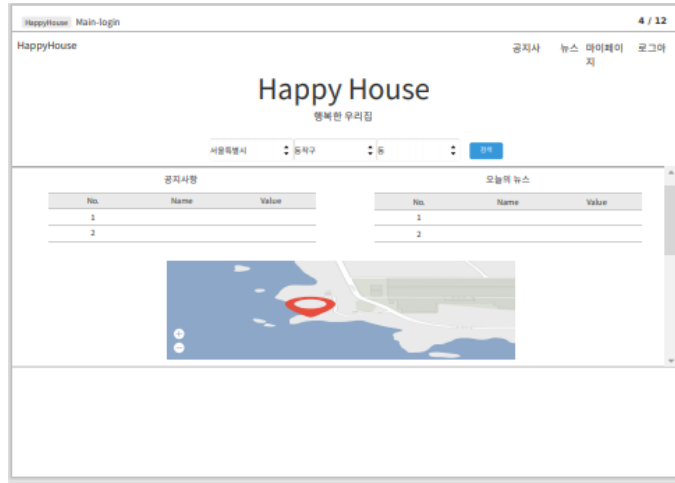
HappyHouse Main-login

4 / 12

HappyHouse

공지사 뉴스 마이페이지 로그아

Happy House

행복한 우리집

서울특별시 동작구 동 검색

공지사항

| No. | Name | Value |
|---|---|---|
| 1 | | |
| 2 | | |

오늘의 뉴스

| No. | Name | Value |
|---|---|---|
| 1 | | |
| 2 | | |

+
−